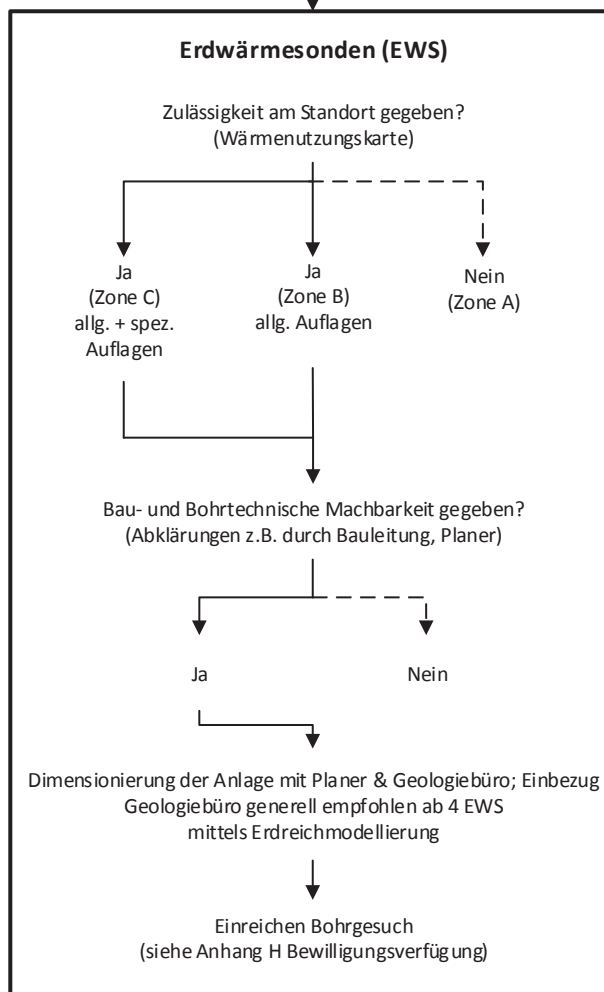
**Erdwärmesonden (EWS)**

Zulässigkeit am Standort gegeben?
(Wärmenutzungskarte)

Ja
(Zone C)
allg. + spez.
Auflagen

Ja
(Zone B)
allg. Auflagen

Nein
(Zone A)

Bau- und Bohrtechnische Machbarkeit gegeben?
(Abklärungen z.B. durch Bauleitung, Planer)

Ja

Nein

Dimensionierung der Anlage mit Planer & Geologiebüro; Einbezug Geologiebüro generell empfohlen ab 4 EWS mittels Erdreichmodellierung

Einreichen Bohrgesuch
(siehe Anhang H Bewilligungsverfügung)